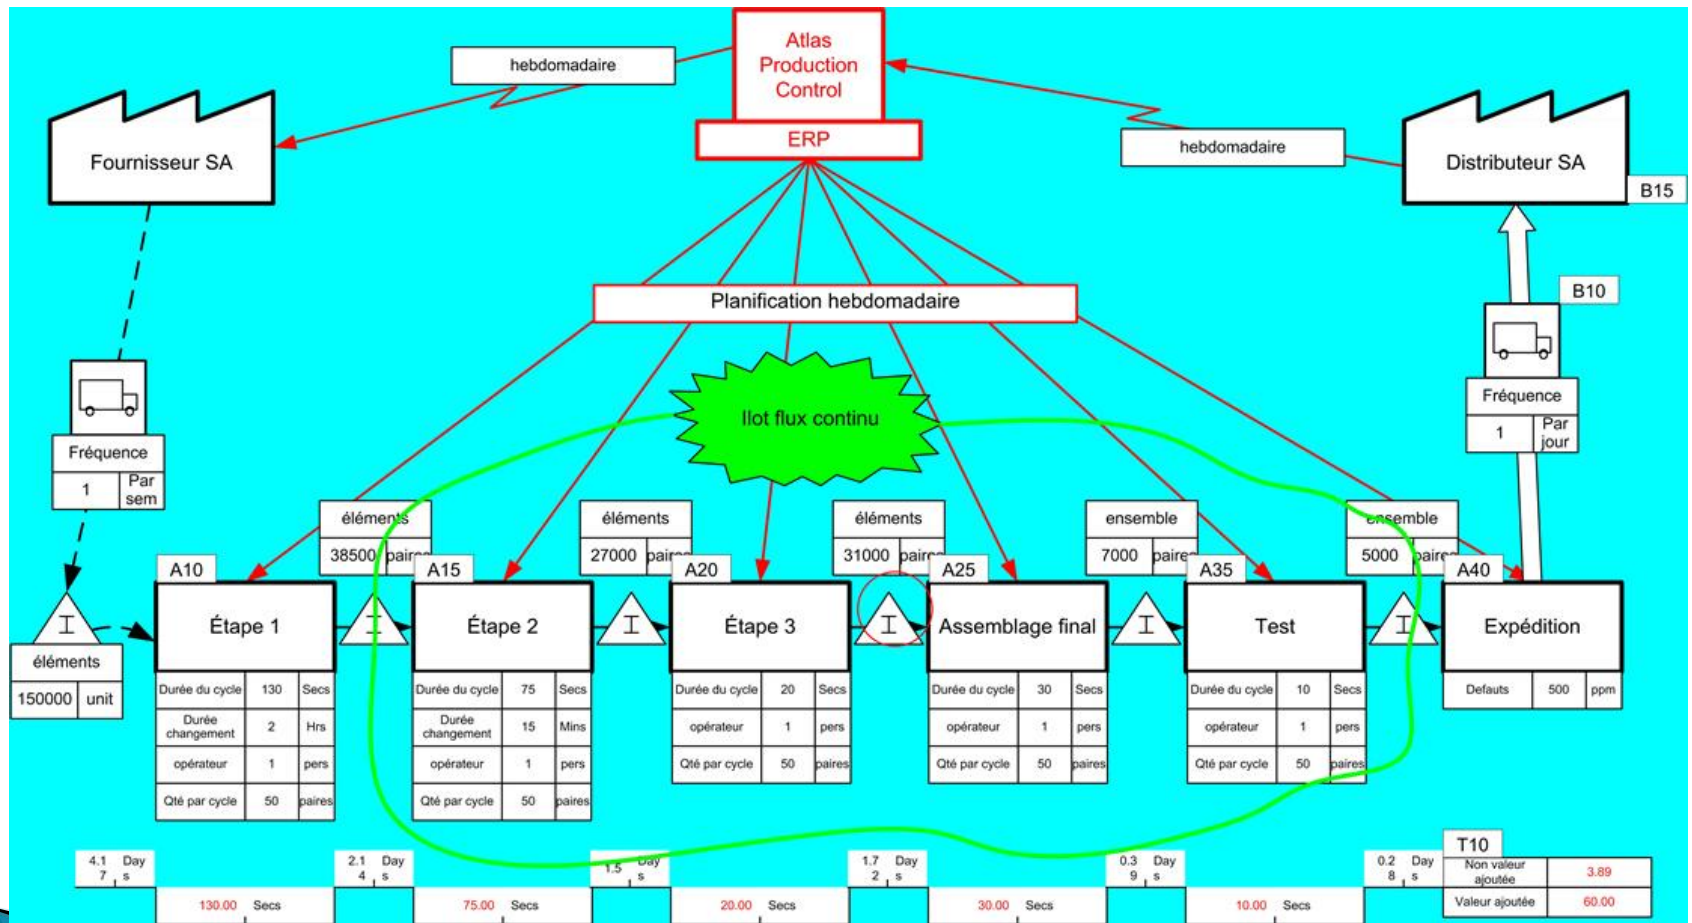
Atlas Production Control

ERP

hebdomadaire

hebdomadaire

Fournisseur SA

Distributeur SA

B15

Planification hebdomadaire

B10

Ilot flux continu

Fréquence

| 1 | Par sem |

Fréquence

| 1 | Par jour |

éléments
38500 paires

éléments
27000 paires

éléments
31000 paires

ensemble
7000 paires

ensemble
5000 paires

A10
Étape 1

A15
Étape 2

A20
Étape 3

A25
Assemblage final

A35
Test

A40
Expédition

I

éléments
150000 unit

| Durée du cycle | 130 | Secs |
|---|---|---|
| Durée changement | 2 | Hrs |
| opérateur | 1 | pers |
| Qté par cycle | 50 | paires |

| Durée du cycle | 75 | Secs |
|---|---|---|
| Durée changement | 15 | Mins |
| opérateur | 1 | pers |
| Qté par cycle | 50 | paires |

| Durée du cycle | 20 | Secs |
|---|---|---|
| opérateur | 1 | pers |
| Qté par cycle | 50 | paires |

| Durée du cycle | 30 | Secs |
|---|---|---|
| opérateur | 1 | pers |
| Qté par cycle | 50 | paires |

| Durée du cycle | 10 | Secs |
|---|---|---|
| opérateur | 1 | pers |
| Qté par cycle | 50 | paires |

| Defauts | 500 | ppm |
|---|---|---|

4.1 Day 7 s
130.00 Secs
2.1 Day 4 s
75.00 Secs
1.5 Day 7 s
20.00 Secs
1.7 Day 2 s
30.00 Secs
0.3 Day 9 s
10.00 Secs
0.2 Day 8 s

T10

| Non valeur ajoutée | 3.89 |
|---|---|
| Valeur ajoutée | 60.00 |